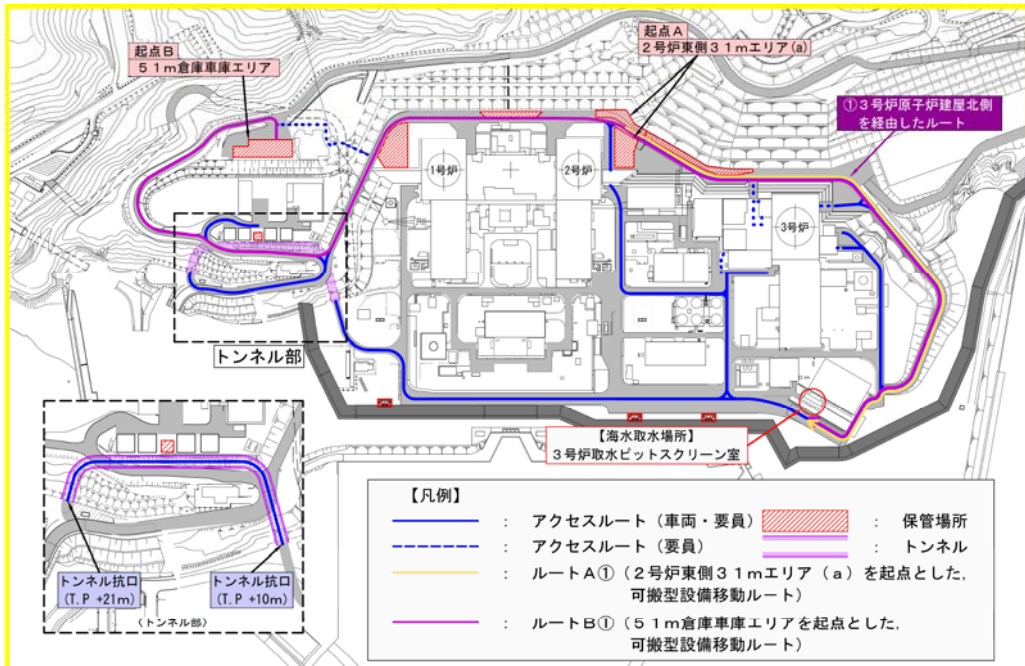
起点Ｂ
５１ｍ倉庫車庫エリア

起点Ａ
２号炉東側３１ｍエリア(a)

①３号炉原子炉建屋北側を経由したルート

1号炉

2号炉

3号炉

トンネル部

【海水取水場所】
３号炉取水ピットスクリーン室

トンネル抗口
(T.P +21m)

トンネル抗口
(T.P +10m)

〈トンネル部〉

【凡例】

： アクセスルート（車両・要員）
： 保管場所
： アクセスルート（要員）
： トンネル
： ルートＡ①（２号炉東側３１ｍエリア（ａ）を起点とした，可搬型設備移動ルート）
： ルートＢ①（５１ｍ倉庫車庫エリアを起点とした，可搬型設備移動ルート）